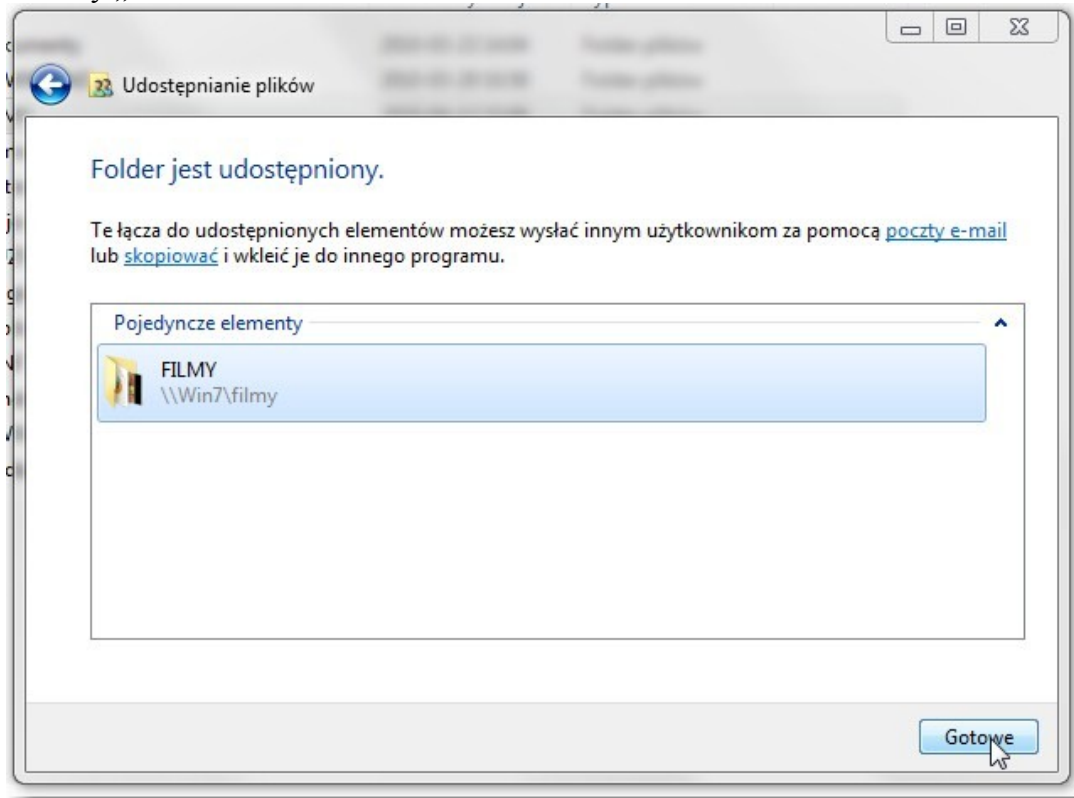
Udostępnianie plików

Folder jest udostępniony.

Te łącza do udostępnionych elementów możesz wysłać innym użytkownikom za pomocą poczty e-mail lub skopiować i wkleić je do innego programu.

Pojedyncze elementy

FILMY
\\Win7\filmy

Gotowe